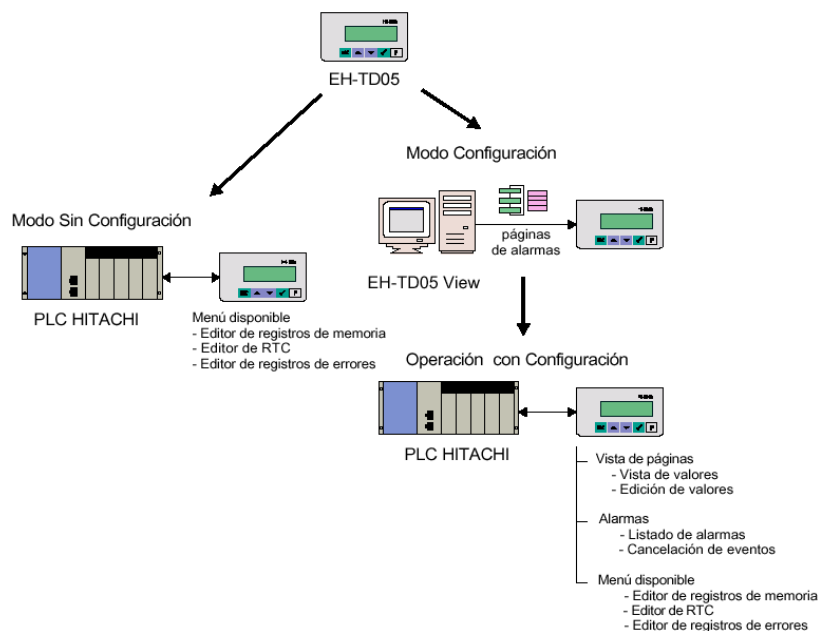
EH-TD05

Modo Configuración

Modo Sin Configuración

páginas de alarmas

EH-TD05 View

PLC HITACHI

Menú disponible
- Editor de registros de memoria
- Editor de RTC
- Editor de registros de errores

Operación con Configuración

PLC HITACHI

Vista de páginas
- Vista de valores
- Edición de valores

Alarmas
- Listado de alarmas
- Cancelación de eventos

Menú disponible
- Editor de registros de memoria
- Editor de RTC
- Editor de registros de errores